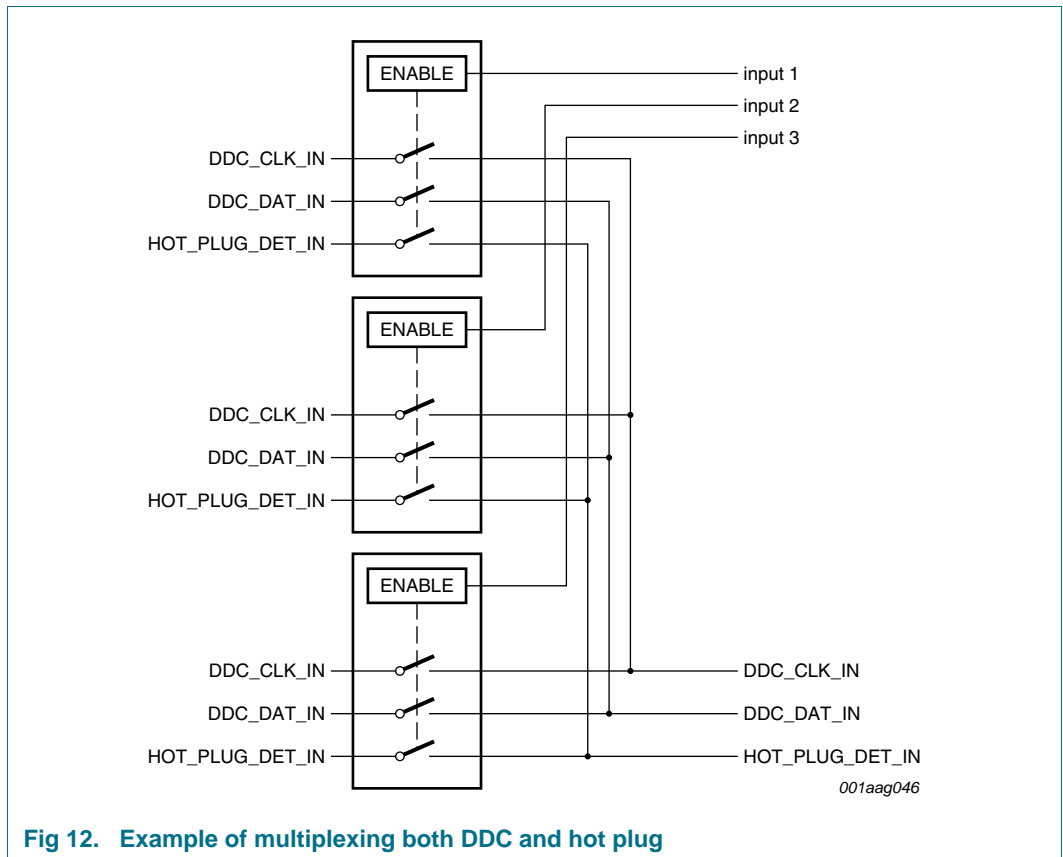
ENABLE

input 1

input 2

input 3

DDC_CLK_IN

DDC_DAT_IN

HOT_PLUG_DET_IN

ENABLE

DDC_CLK_IN

DDC_DAT_IN

HOT_PLUG_DET_IN

ENABLE

DDC_CLK_IN

DDC_DAT_IN

HOT_PLUG_DET_IN

DDC_CLK_IN

DDC_DAT_IN

HOT_PLUG_DET_IN

001aag046

Fig 12. Example of multiplexing both DDC and hot plug